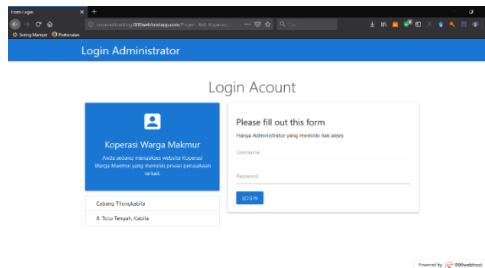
Login Administrator

Login Acount

Koperasi Warga Makmur

Anda sedang mengakses website Koperasi Warga Makmur yang memiliki privasi perusahaan terkait.

Cabang Tilango,Kabila

Jl. Toto Tengah, Kabila

Please fill out this form

Hanya Administrator yang memiliki hak akses

Username

Password

LOGIN

Powered by 000webhost